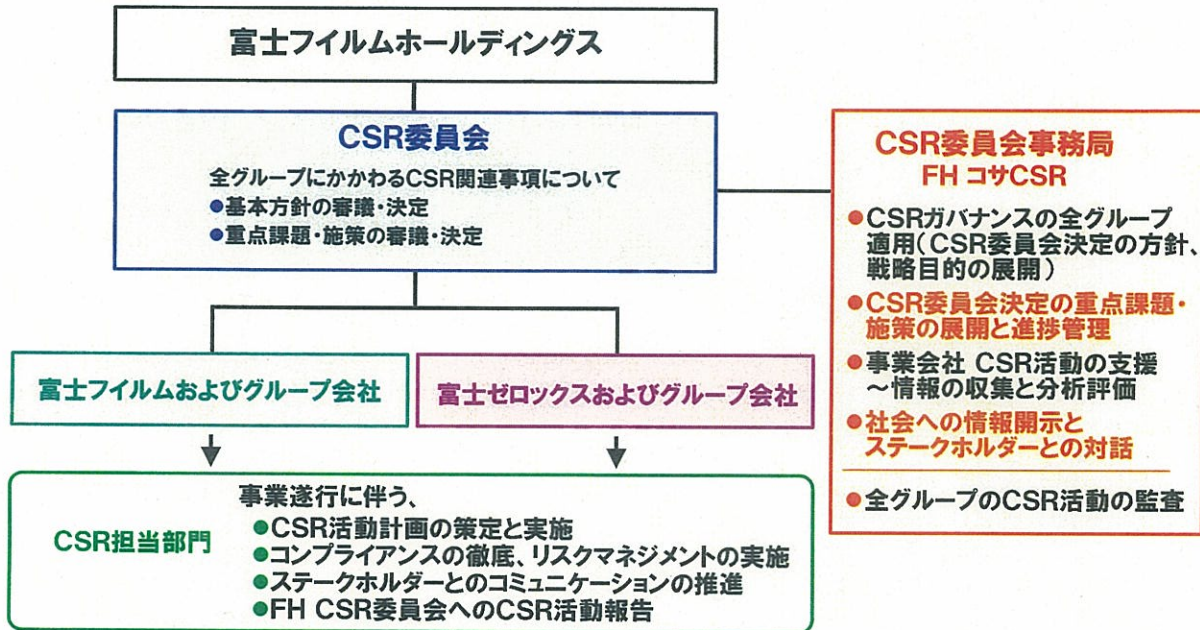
富士フイルムホールディングス

CSR委員会

全グループにかかわるCSR関連事項について
●基本方針の審議・決定
●重点課題・施策の審議・決定

CSR委員会事務局
FH コサCSR

●CSRガバナンスの全グループ適用(CSR委員会決定の方針、戦略目的の展開)
●CSR委員会決定の重点課題・施策の展開と進捗管理
●事業会社 CSR活動の支援〜情報の収集と分析評価
●社会への情報開示とステークホルダーとの対話
●全グループのCSR活動の監査

富士フイルムおよびグループ会社

富士ゼロックスおよびグループ会社

CSR担当部門

事業遂行に伴う、
●CSR活動計画の策定と実施
●コンプライアンスの徹底、リスクマネジメントの実施
●ステークホルダーとのコミュニケーションの推進
●FH CSR委員会へのCSR活動報告